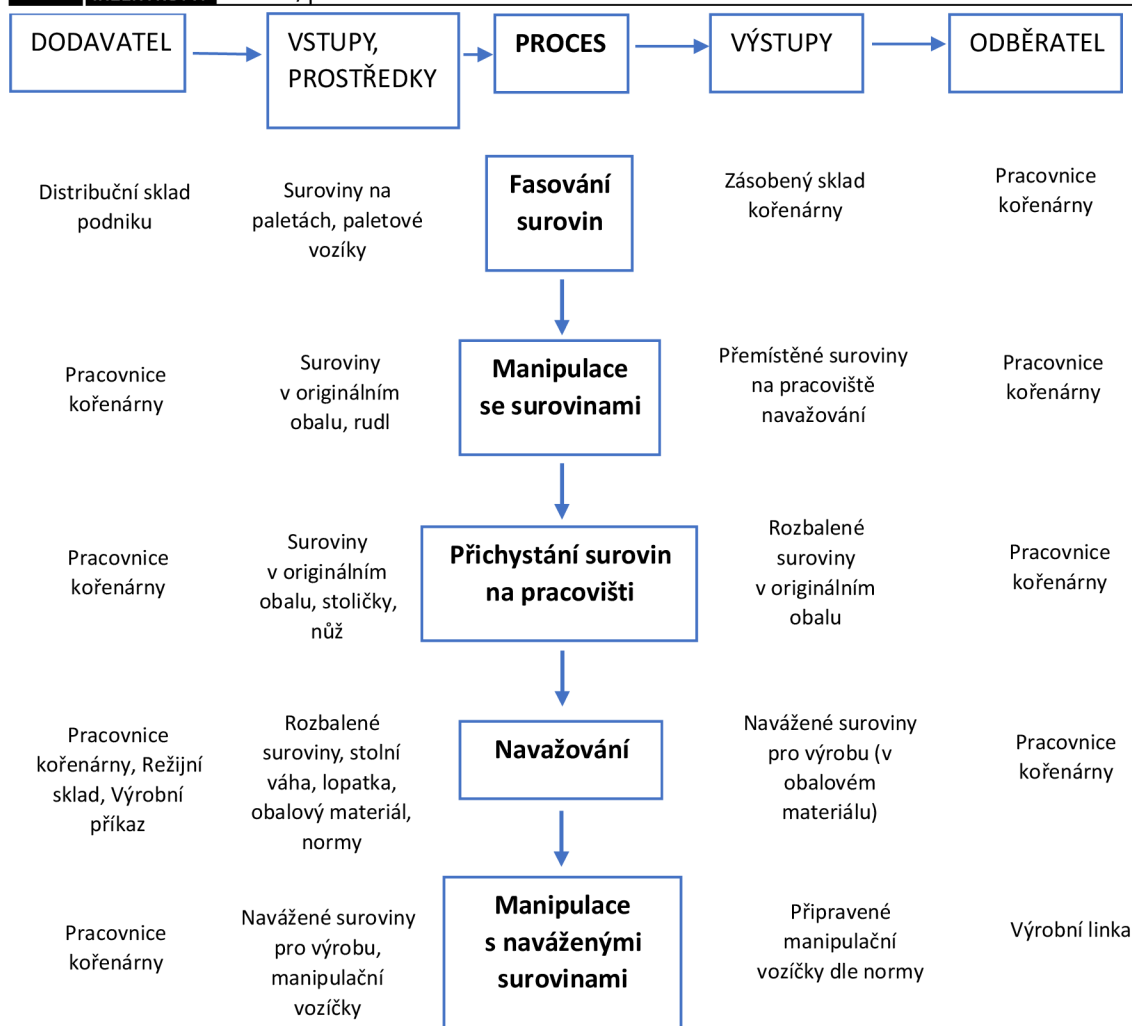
DODAVATEL → VSTUPY, PROSTŘEDKY → PROCES → VÝSTUPY → ODBĚRATEL

| DODAVATEL | VSTUPY, PROSTŘEDKY | PROCES | VÝSTUPY | ODBĚRATEL |
|---|---|---|---|---|
| Distribuční sklad podniku | Suroviny na paletách, paletové vozíky | Fasování surovin | Zásobený sklad kořenárny | Pracovnice kořenárny |
| Pracovnice kořenárny | Suroviny v originálním obalu, rudl | Manipulace se surovinami | Přemístěné suroviny na pracoviště navažování | Pracovnice kořenárny |
| Pracovnice kořenárny | Suroviny v originálním obalu, stoličky, nůž | Přichystání surovin na pracovišti | Rozbalené suroviny v originálním obalu | Pracovnice kořenárny |
| Pracovnice kořenárny, Režijní sklad, Výrobní příkaz | Rozbalené suroviny, stolní váha, lopatka, obalový materiál, normy | Navažování | Navážené suroviny pro výrobu (v obalovém materiálu) | Pracovnice kořenárny |
| Pracovnice kořenárny | Navážené suroviny pro výrobu, manipulační vozíčky | Manipulace s naváženými surovinami | Připravené manipulační vozíčky dle normy | Výrobní linka |